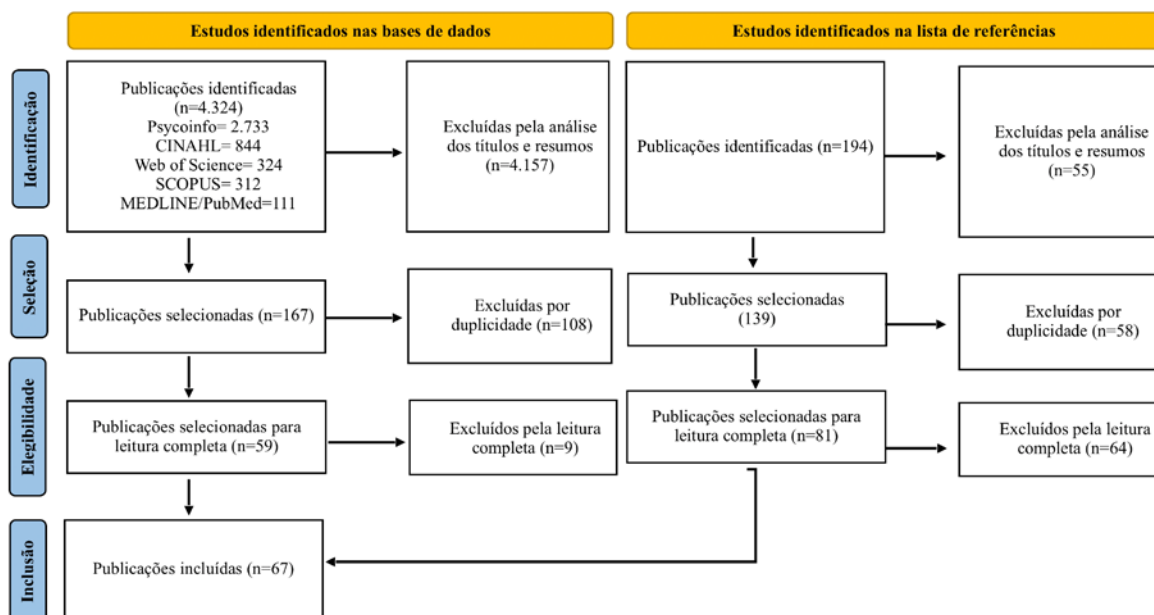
Estudos identificados nas bases de dados

Estudos identificados na lista de referências

Identificação

Publicações identificadas (n=4.324)
Psycoinfo= 2.733
CINAHL= 844
Web of Science= 324
SCOPUS= 312
MEDLINE/PubMed=111

Excluídas pela análise dos títulos e resumos (n=4.157)

Publicações identificadas (n=194)

Excluídas pela análise dos títulos e resumos (n=55)

Seleção

Publicações selecionadas (n=167)

Excluídas por duplicidade (n=108)

Publicações selecionadas (139)

Excluídas por duplicidade (n=58)

Elegibilidade

Publicações selecionadas para leitura completa (n=59)

Excluídos pela leitura completa (n=9)

Publicações selecionadas para leitura completa (n=81)

Excluídos pela leitura completa (n=64)

Inclusão

Publicações incluídas (n=67)